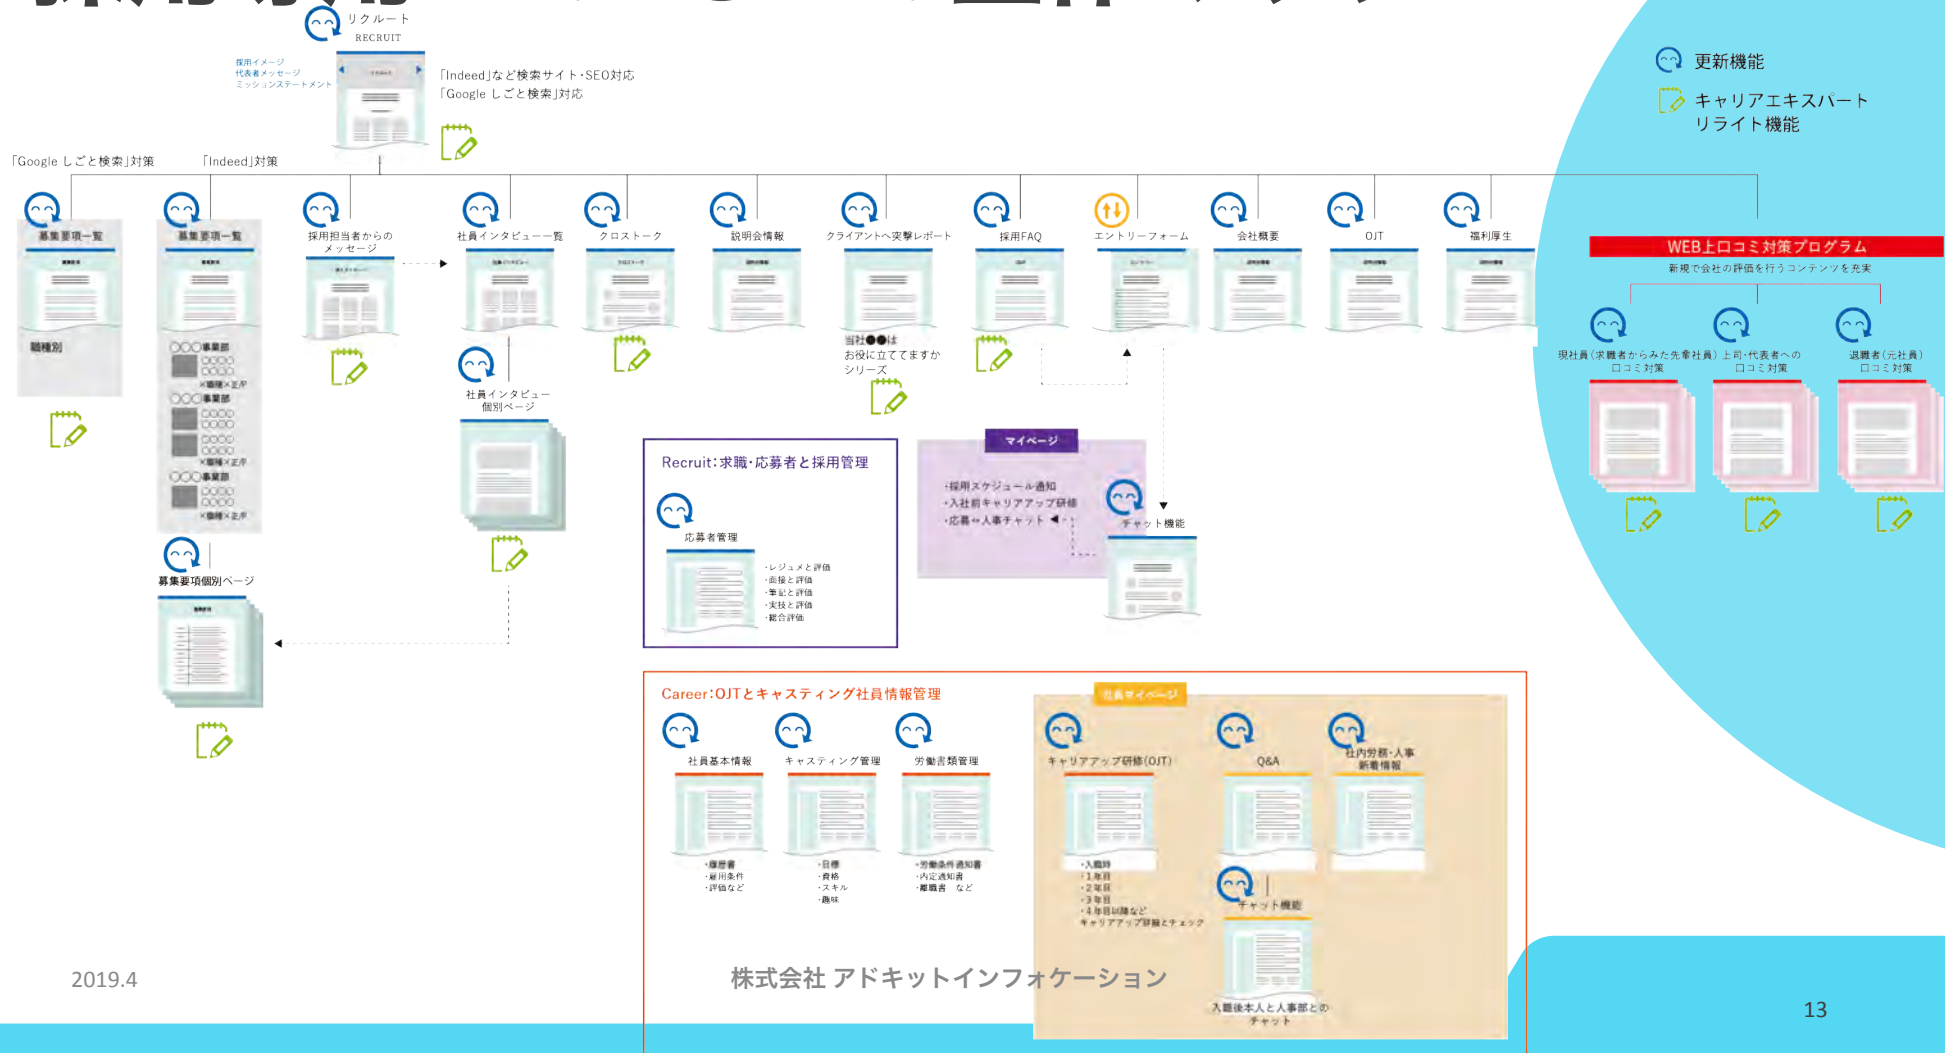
リクルート
RECRUIT

採用イメージ
代表者メッセージ
ミッションステートメント

「Indeed」など検索サイト・SEO対応
「Google しごと検索」対応

更新機能
キャリアエキスパート リライト機能

「Google しごと検索」対策
「Indeed」対策

募集要項一覧
職種別

募集要項一覧
○○○事業部
×職種×正户
○○○事業部
×職種×正户
○○○事業部
×職種×正户

募集要項個別ページ

採用担当者からのメッセージ

社員インタビュー一覧

社員インタビュー個別ページ

クロストーク

説明会情報

クライアントへ突撃レポート
当社●●は お役に立ててますか シリーズ

採用FAQ

エントリーフォーム

会社概要

OJT

福利厚生

WEB上口コミ対策プログラム
新規で会社の評価を行うコンテンツを充実
現社員（求職者からみた先輩社員）口コミ対策
上司・代表者への口コミ対策
退職者（元社員）口コミ対策

Recruit：求職・応募者と採用管理
応募者管理
・レジュメと評価
・面接と評価
・筆記と評価
・実技と評価
・総合評価

マイページ
・採用スケジュール通知
・入社前キャリアアップ研修
・応募⇔人事チャット
チャット機能

Career：OJTとキャスティング社員情報管理
社員基本情報
・履歴書
・雇用条件
・評価など
キャスティング管理
・目標
・資格
・スキル
・趣味
労働書類管理
・労働条件通知書
・内定通知書
・離職票 など

社員マイページ
キャリアアップ研修（OJT）
・入職時
・1年目
・2年目
・3年目
・4年目以降など
キャリアアップ研修とチェック
Q&A
社内労務・人事新着情報
チャット機能
入職後本人と人事部とのチャット

2019.4
株式会社 アドキットインフォケーション
13